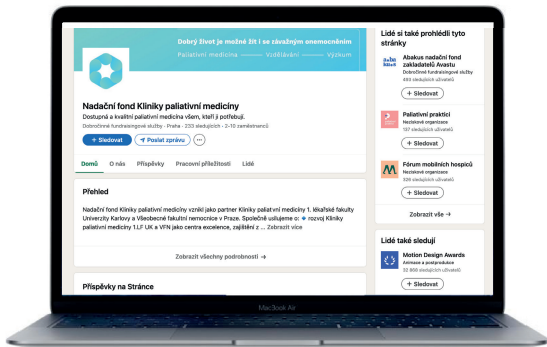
Dobrý život je možné žít i se závažným onemocněním

Paliativní medicína — Vzdělávání — Výzkum

Nadační fond Kliniky paliativní medicíny

Dostupná a kvalitní paliativní medicína všem, kteří ji potřebují.

Dobročinné fundraisingové služby · Praha · 233 sledujících · 2–10 zaměstnanců

+ Sledovat

Poslat zprávu

Domů O nás Příspěvky Pracovní příležitosti Lidé

Přehled

Nadační fond Kliniky paliativní medicíny vznikl jako partner Kliniky paliativní medicíny 1. lékařské fakulty Univerzity Karlovy a Všeobecné fakultní nemocnice v Praze. Společně usilujeme o: rozvoj Kliniky paliativní medicíny 1.LF UK a VFN jako centra excelence, zajištění z ... Zobrazit více

Zobrazit všechny podrobnosti →

Příspěvky na Stránce

Lidé si také prohlédli tyto stránky

Abakus nadační fond zakladatelů Avastu
Dobročinné fundraisingové služby
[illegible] sledujících uživatelů
+ Sledovat

Paliativní praktici
Neziskové organizace
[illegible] sledujících uživatelů
+ Sledovat

Fórum mobilních hospiců
Neziskové organizace
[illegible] sledujících uživatelů
+ Sledovat

Zobrazit vše →

Lidé také sledují

Motion Design Awards
Animace a postprodukce
32 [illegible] sledujících uživatelů
+ Sledovat

MacBook Air